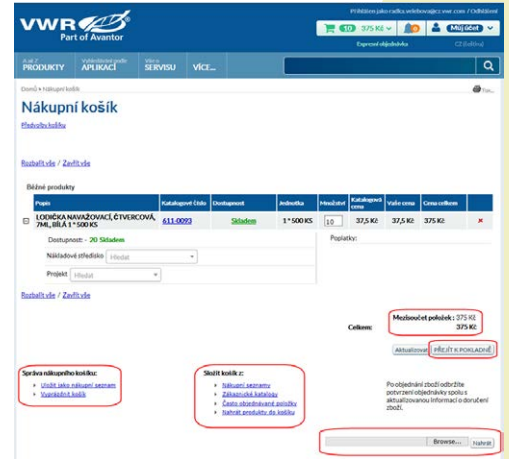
VWR Part of Avantor

Přihlášen jako radka.velebova@vwr.com / Odhlášení

10 375 Kč 0 Můj účet

Expresní objednávka CZ (čeština)

A až Z PRODUKTY Vyhledávání podle APLIKACÍ Více o SERVISU VÍCE...

Domů › Nákupní košík

Nákupní košík

Předvolby košíku

Rozbalit vše / Zavřít vše

Běžné produkty

| Popis | Katalogové číslo | Dostupnost | Jednotka | Množství | Katalogová cena | Vaše cena | Cena celkem | |
|---|---|---|---|---|---|---|---|---|
| LODIČKA NAVAŽOVACÍ, ČTVERCOVÁ, 7ML, BÍLÁ 1 * 500 KS | 611-0093 | Skladem | 1 * 500 KS | 10 | 37,5 Kč | 37,5 Kč | 375 Kč | × |

Dostupnost: - 20 Skladem

Nákladové středisko Hledat

Projekt Hledat

Poplatky:

Rozbalit vše / Zavřít vše

Mezisoučet položek: 375 Kč

Celkem: 375 Kč

Aktualizovat PŘEJÍT K POKLADNĚ

Správa nákupního košíku:
Uložit jako nákupní seznam
Vyprázdnit košík

Složit košík z:
Nákupní seznamy
Zákaznické katalogy
Často objednávané položky
Nahrát produkty do košíku

Po objednání zboží obdržíte potvrzení objednávky spolu s aktualizovanou informací o doručení zboží.

Browse... Nahrát